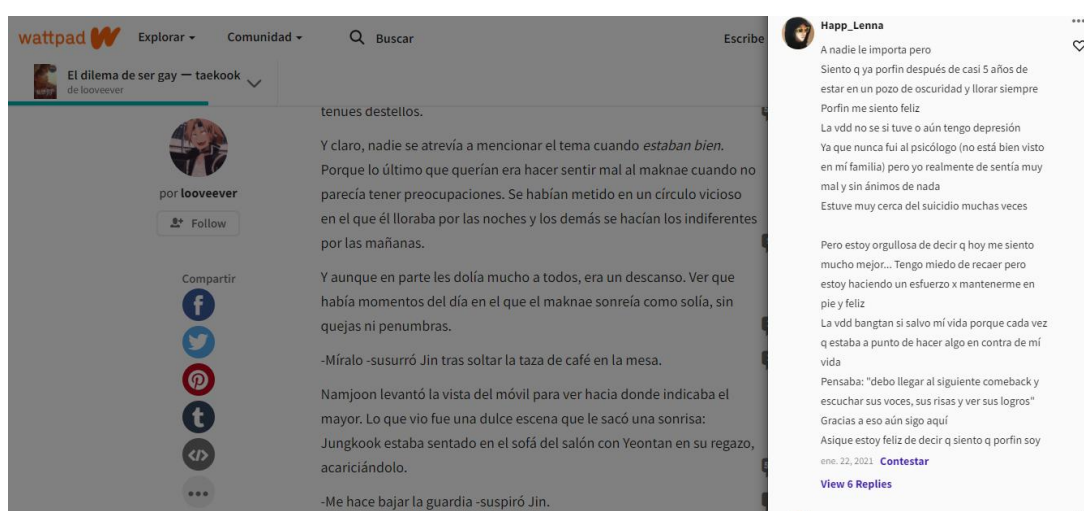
wattpad Explorar ▾ Comunidad ▾ Buscar Escribe

El dilema de ser gay — taekook
de looveever

por looveever

Follow

Compartir

tenues destellos.

Y claro, nadie se atrevía a mencionar el tema cuando *estaban bien*. Porque lo último que querían era hacer sentir mal al maknae cuando no parecía tener preocupaciones. Se habían metido en un círculo vicioso en el que él lloraba por las noches y los demás se hacían los indiferentes por las mañanas.

Y aunque en parte les dolía mucho a todos, era un descanso. Ver que había momentos del día en el que el maknae sonreía como solía, sin quejas ni penumbras.

-Míralo -susurró Jin tras soltar la taza de café en la mesa.

Namjoon levantó la vista del móvil para ver hacia donde indicaba el mayor. Lo que vio fue una dulce escena que le sacó una sonrisa: Jungkook estaba sentado en el sofá del salón con Yeontan en su regazo, acariciándolo.

-Me hace bajar la guardia -suspiró Jin.

Happ_Lenna

A nadie le importa pero
Siento q ya porfin después de casi 5 años de estar en un pozo de oscuridad y llorar siempre
Porfin me siento feliz
La vdd no se si tuve o aún tengo depresión
Ya que nunca fui al psicólogo (no está bien visto en mí familia) pero yo realmente de sentía muy mal y sin ánimos de nada
Estuve muy cerca del suicidio muchas veces

Pero estoy orgullosa de decir q hoy me siento mucho mejor... Tengo miedo de recaer pero estoy haciendo un esfuerzo x mantenerme en pie y feliz
La vdd bangtan si salvo mí vida porque cada vez q estaba a punto de hacer algo en contra de mí vida
Pensaba: "debo llegar al siguiente comeback y escuchar sus voces, sus risas y ver sus logros"
Gracias a eso aún sigo aquí
Asique estoy feliz de decir q siento q porfin soy

ene. 22, 2021 Contestar

View 6 Replies